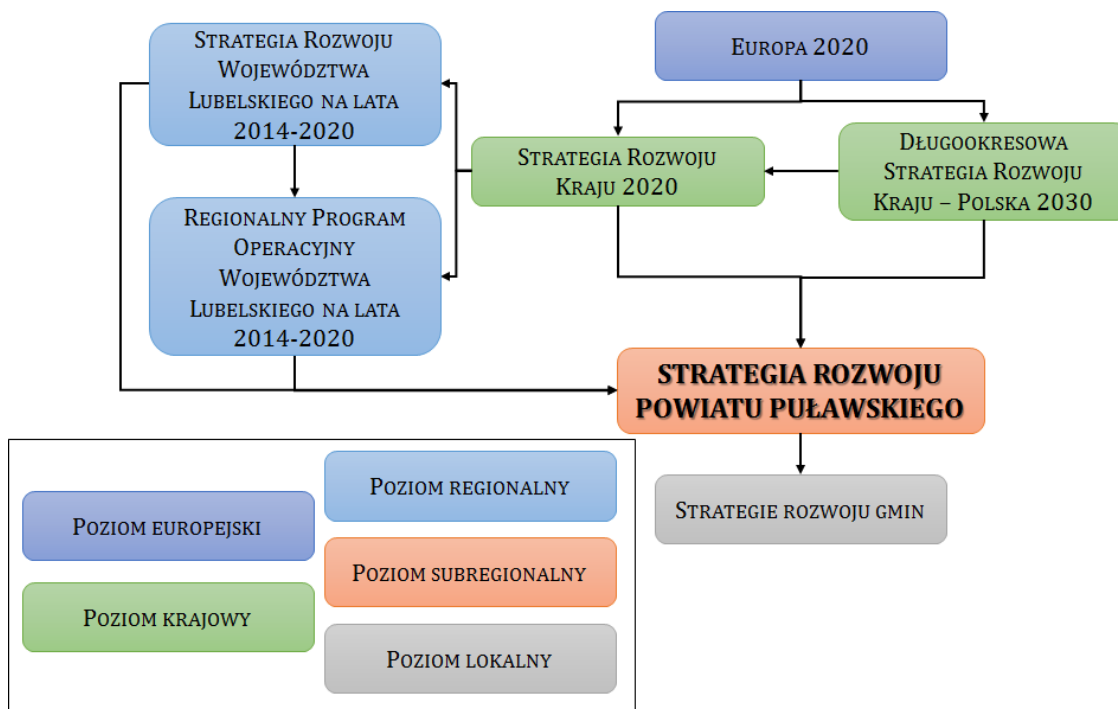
Strategia Rozwoju Województwa Lubelskiego na lata 2014-2020

Europa 2020

Strategia Rozwoju Kraju 2020

Długookresowa Strategia Rozwoju Kraju – Polska 2030

Regionalny Program Operacyjny Województwa Lubelskiego na lata 2014-2020

STRATEGIA ROZWOJU POWIATU PUŁAWSKIEGO

Strategie rozwoju gmin

Poziom europejski

Poziom regionalny

Poziom subregionalny

Poziom krajowy

Poziom lokalny